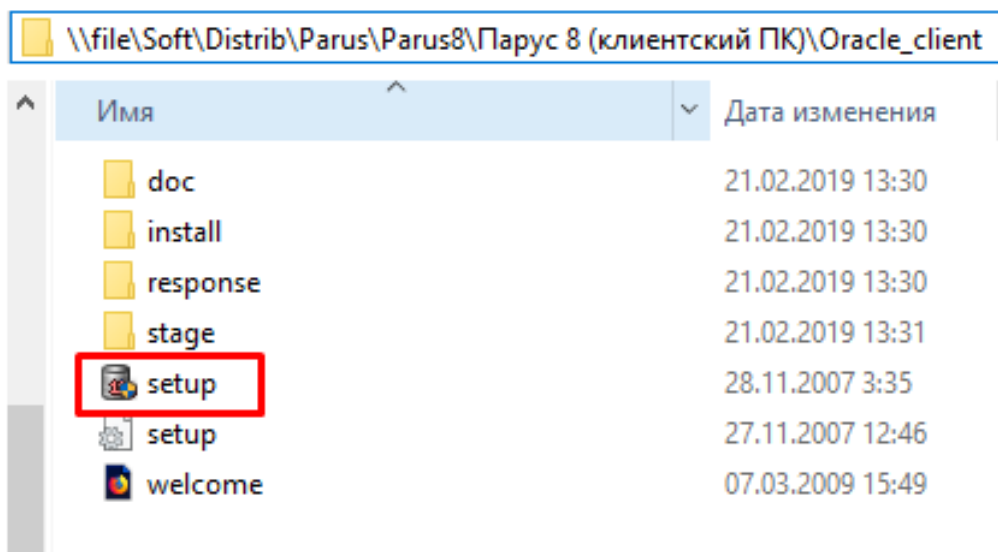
\\file\Soft\Distrib\Parus\Parus8\Парус 8 (клиентский ПК)\Oracle_client

| Имя | Дата изменения |
|---|---|
| doc | 21.02.2019 13:30 |
| install | 21.02.2019 13:30 |
| response | 21.02.2019 13:30 |
| stage | 21.02.2019 13:31 |
| setup | 28.11.2007 3:35 |
| setup | 27.11.2007 12:46 |
| welcome | 07.03.2009 15:49 |